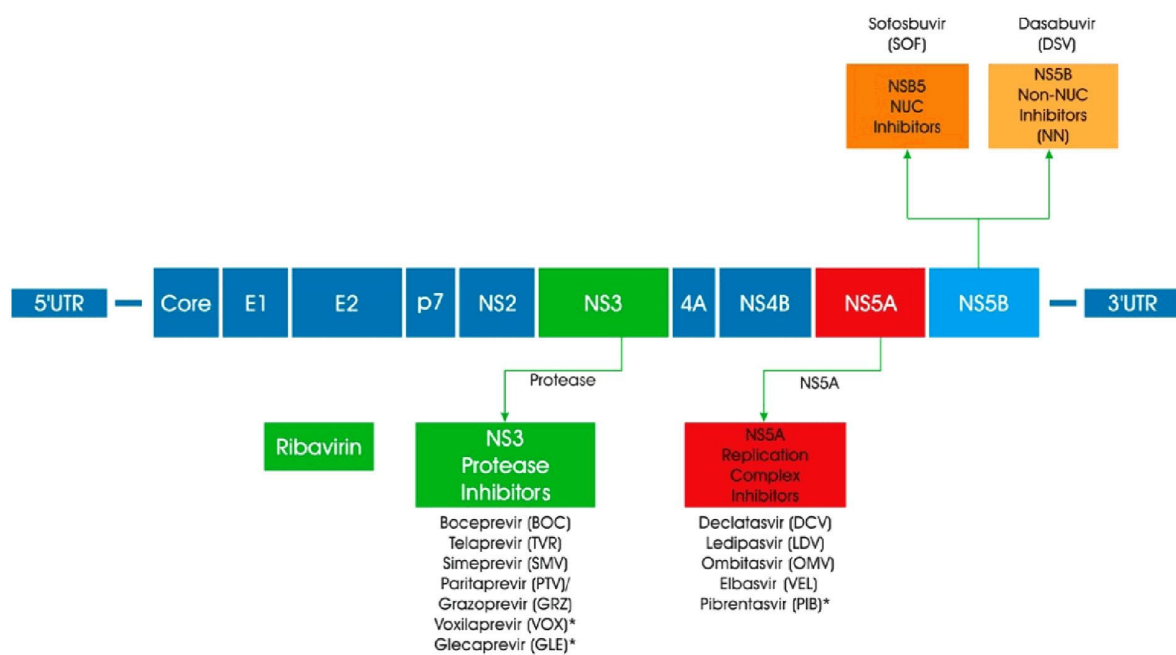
Sofosbuvir (SOF)

Dasabuvir (DSV)

NSB5 NUC Inhibitors

NS5B Non-NUC Inhibitors (NN)

5'UTR

Core

E1

E2

p7

NS2

NS3

4A

NS4B

NS5A

NS5B

3'UTR

Protease

NS5A

Ribavirin

NS3 Protease Inhibitors

Boceprevir (BOC)
Telaprevir (TVR)
Simeprevir (SMV)
Paritaprevir (PTV)/
Grazoprevir (GRZ)
Voxilaprevir (VOX)*
Glecaprevir (GLE)*

NS5A Replication Complex Inhibitors

Declatasvir (DCV)
Ledipasvir (LDV)
Ombitasvir (OMV)
Elbasvir (VEL)
Pibrentasvir (PIB)*